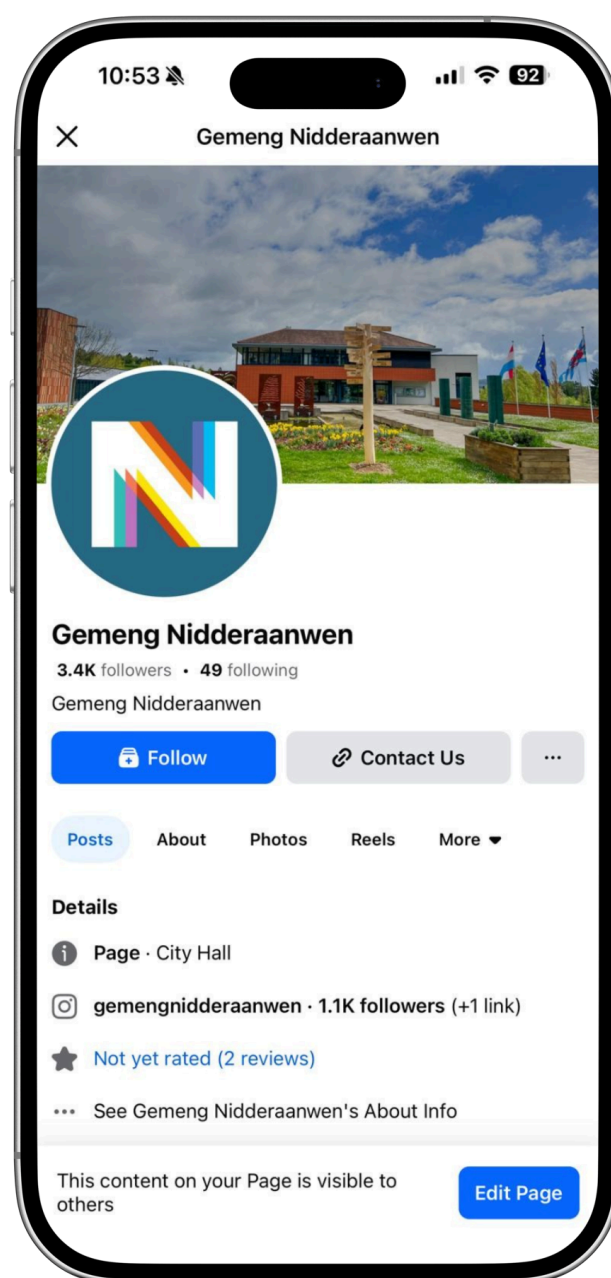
10:53

92

Gemeng Nidderaanwen

Gemeng Nidderaanwen

3.4K followers • 49 following

Gemeng Nidderaanwen

Follow

Contact Us

...

Posts

About

Photos

Reels

More

Details

Page · City Hall

gemengnidderaanwen · 1.1K followers (+1 link)

Not yet rated (2 reviews)

See Gemeng Nidderaanwen's About Info

This content on your Page is visible to others

Edit Page